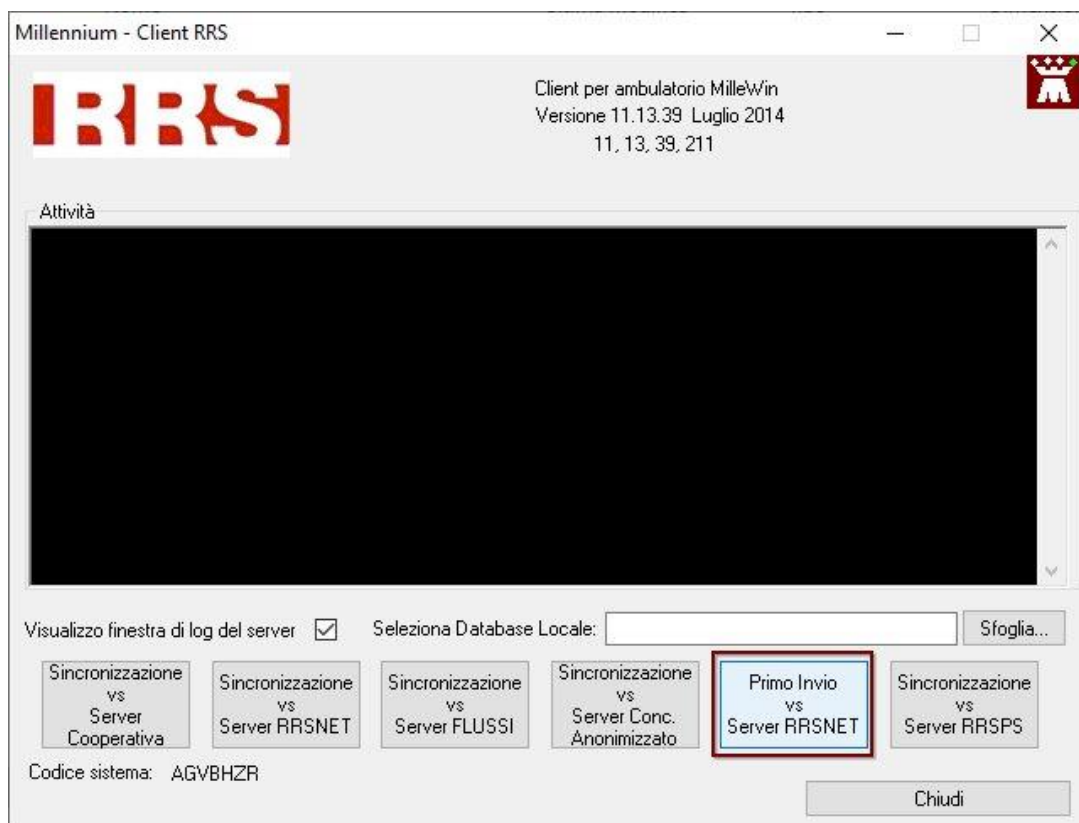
Millennium - Client RRS

RRS

Client per ambulatorio MilleWin
Versione 11.13.39 Luglio 2014
11, 13, 39, 211

Attività

Visualizzo finestra di log del server

Seleziona Database Locale:

Sfoglia...

Sincronizzazione vs Server Cooperativa

Sincronizzazione vs Server RRSNET

Sincronizzazione vs Server FLUSSI

Sincronizzazione vs Server Conc. Anonimizzato

Primo Invio vs Server RRSNET

Sincronizzazione vs Server RRSPS

Codice sistema: AGVBHZR

Chiudi